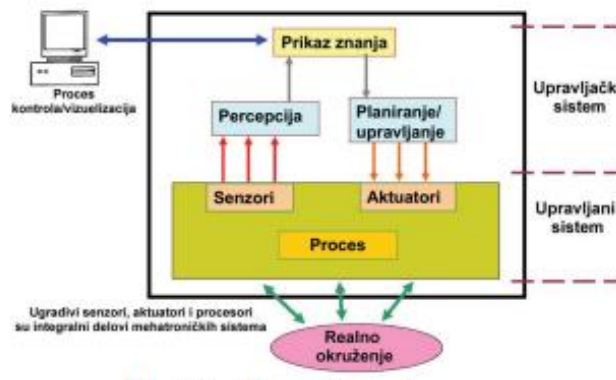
Proces kontrola/vizuelizacija

Prikaz znanja

Percepcija

Planiranje/ upravljanje

Upravljačk sistem

Senzori

Aktuatori

Proces

Upravljani sistem

Ugradivi senzori, aktuatori i procesori su integralni delovi mehatroničkih sistema

Realno okruženje